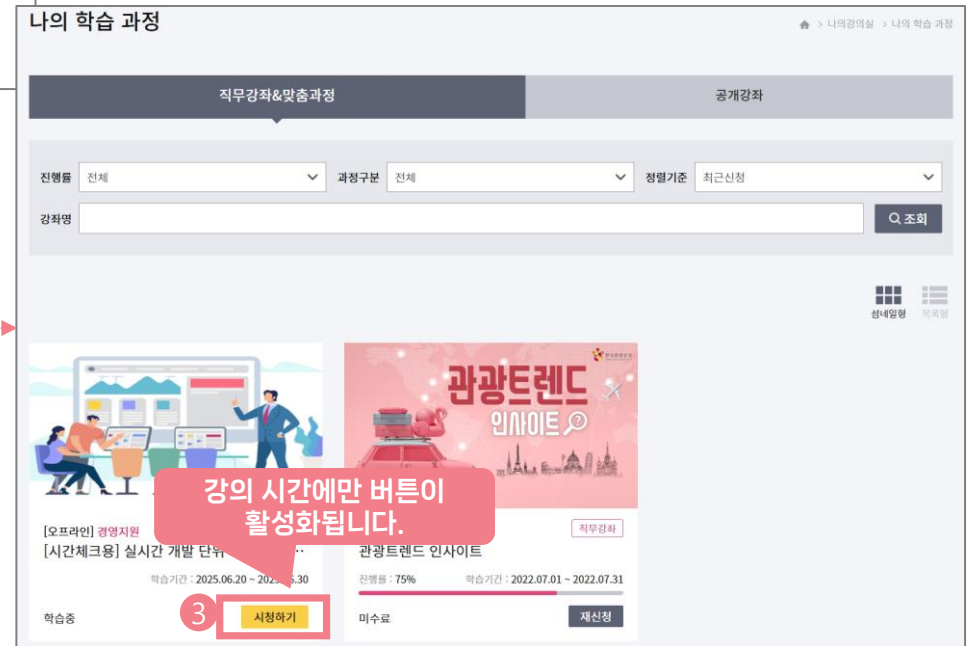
나의 학습 과정

> 나의강의실 > 나의 학습 과정

직무강좌&맞춤과정

공개강좌

진행률 전체

과정구분 전체

정렬기준 최근신청

강좌명

조회

섬네일형

목록형

관광트렌드 인사이트

강의 시간에만 버튼이 활성화됩니다.

[오프라인] 경영지원

[시간체크용] 실시간 개발 단위 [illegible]

학습기간 : 2025.06.20 ~ 20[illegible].30

학습중

3

시청하기

직무강좌

관광트렌드 인사이트

진행률 : 75%

학습기간 : 2022.07.01 ~ 2022.07.31

미수료

재신청